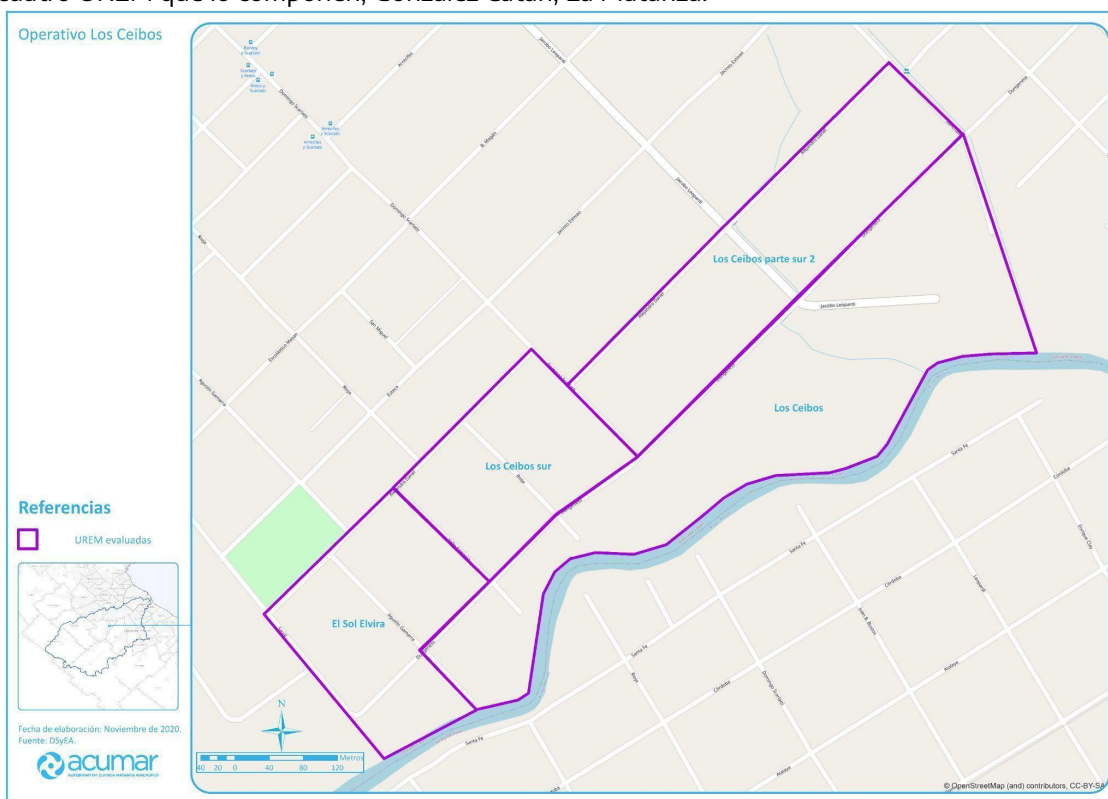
cuatro UREM que lo componen, González Catán, La Matanza.

Operativo Los Ceibos

Referencias

UREM evaluadas

Fecha de elaboración: Noviembre de 2020.
Fuente: DSyEA.

acumar

Los Ceibos parte sur 2

Los Ceibos

Los Ceibos sur

El Sol Elvira

Jacobo Leopardi

Domingo Scarlatti

Jacinto Estrasi

San Miguel

Santa Fe

Córdoba

Atalaya

Enrique Cay

Agustín Gamarra

N

Metros
40 20 0 40 80 120

© OpenStreetMap (and) contributors, CC-BY-SA